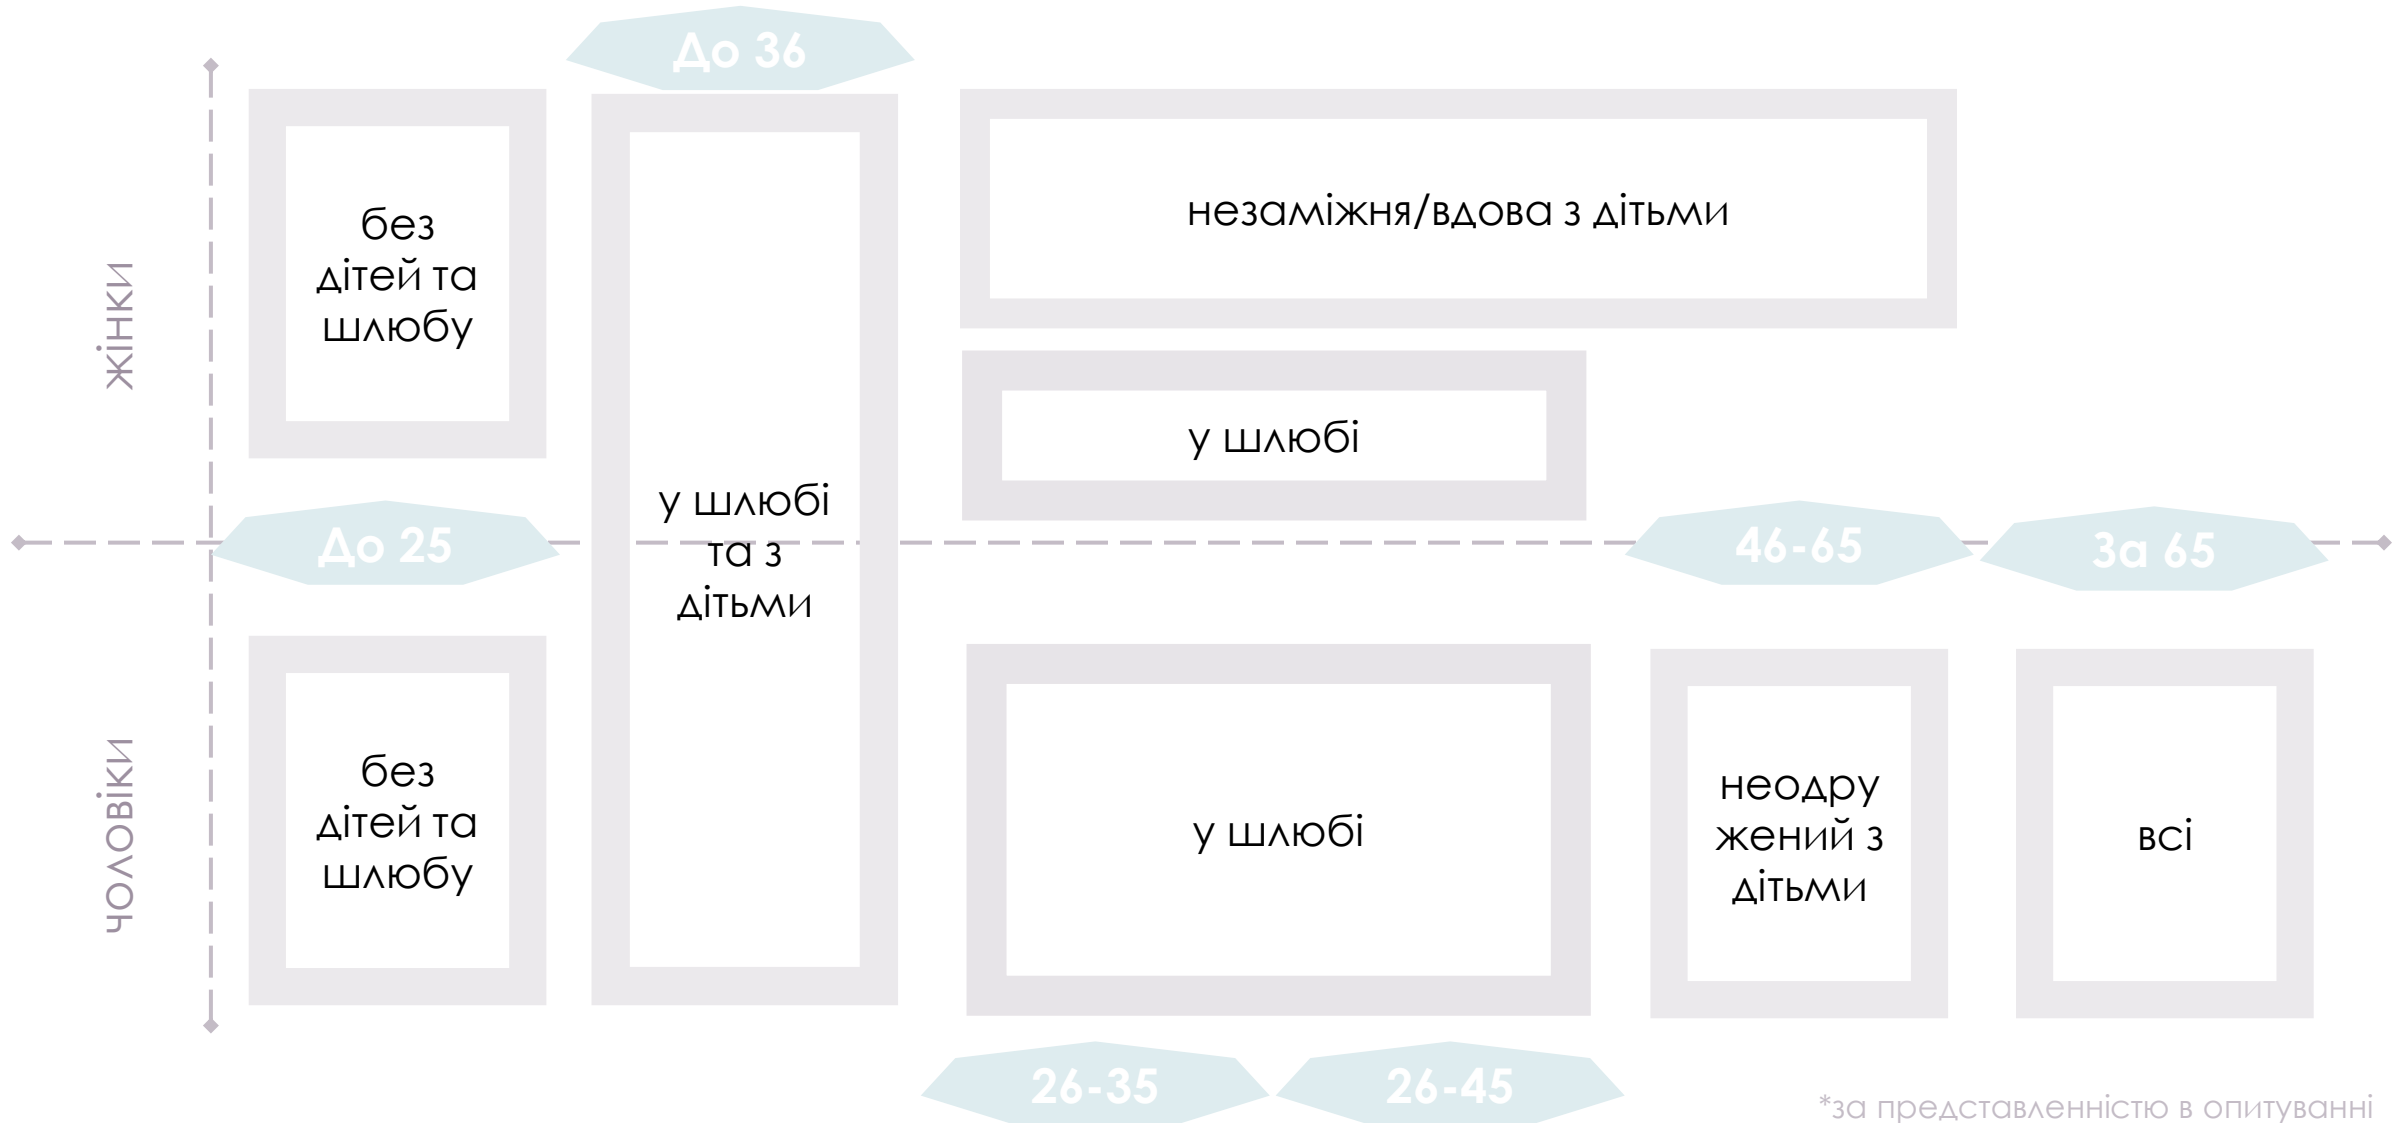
До 36

жінки

без дітей та шлюбу

у шлюбі та з дітьми

незаміжня/вдова з дітьми

у шлюбі

До 25

46-65

За 65

чоловіки

без дітей та шлюбу

у шлюбі

неодружений з дітьми

всі

26-35

26-45

*за представленністю в опитуванні